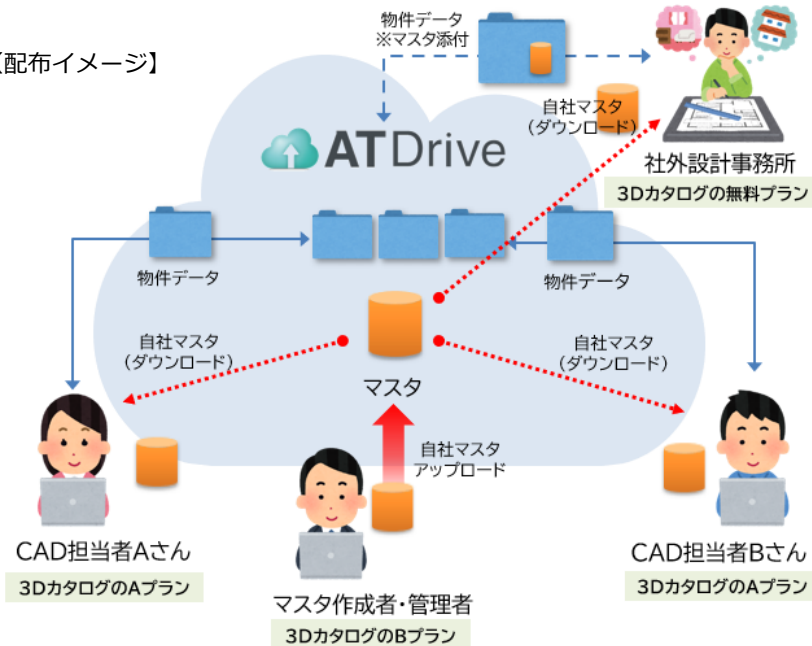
【配布イメージ】

物件データ
※マスタ添付

ATDrive

自社マスタ
（ダウンロード）

社外設計事務所
3Dカタログの無料プラン

物件データ

物件データ

自社マスタ
（ダウンロード）

自社マスタ
（ダウンロード）

マスタ

自社マスタ
アップロード

CAD担当者Aさん
3DカタログのAプラン

マスタ作成者・管理者
3DカタログのBプラン

CAD担当者Bさん
3DカタログのAプラン